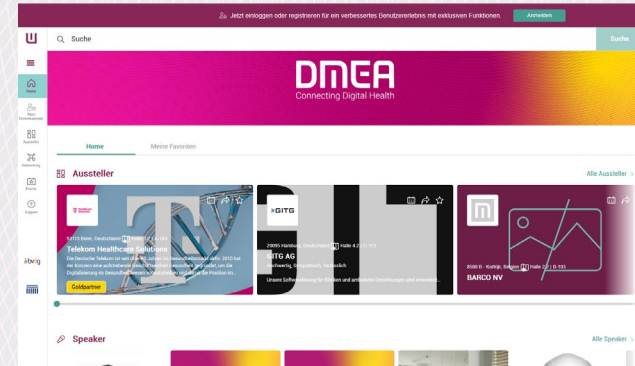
Jetzt einloggen oder registrieren für ein verbessertes Benutzererlebnis mit exklusiven Funktionen. Anmelden

Suche

Suche

Home

Mein Terminkalender

Aussteller

Networking

Events

Support

DMEA
Connecting Digital Health

Home Meine Favoriten

Aussteller

Alle Aussteller

53113 Bonn, Deutschland Halle 3.2 | C-103
Telekom Healthcare Solutions
Die Deutsche Telekom ist seit über 20 Jahren im Gesundheitsmarkt aktiv. 2010 hat der Konzern eine achtstellige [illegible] gegründet, um die Digitalisierung im Gesundheitswesen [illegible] Position im...

Goldpartner

GITG

29095 Hamburg, Deutschland Halle 4.2 | D-113
GITG AG
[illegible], Sympathisch, Hochwertig
Unsere Softwarelösung für Kliniken und ambulante Einrichtungen und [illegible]

8500 B - Kortrijk, Belgien Halle 2.2 | B-103
BARCO NV

Speaker

Alle Speaker